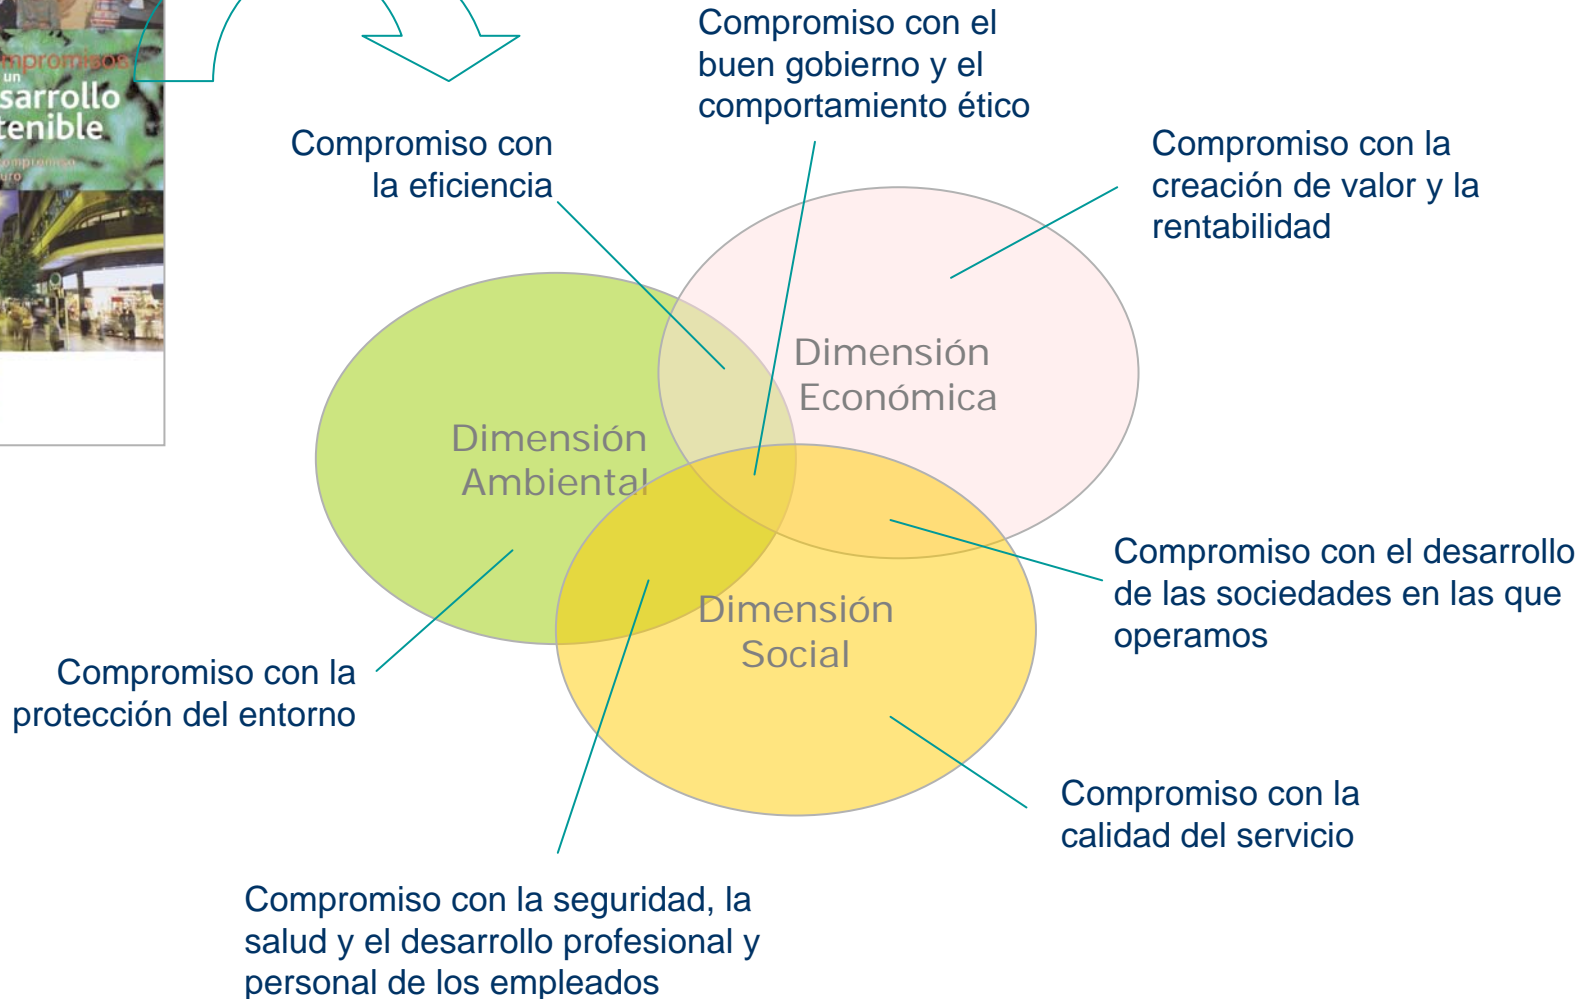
mpromisos
un
sarrollo
tenible
ompromiso
uro

Compromiso con el buen gobierno y el comportamiento ético

Compromiso con la eficiencia

Compromiso con la creación de valor y la rentabilidad

Dimensión Económica

Dimensión Ambiental

Dimensión Social

Compromiso con el desarrollo de las sociedades en las que operamos

Compromiso con la protección del entorno

Compromiso con la calidad del servicio

Compromiso con la seguridad, la salud y el desarrollo profesional y personal de los empleados